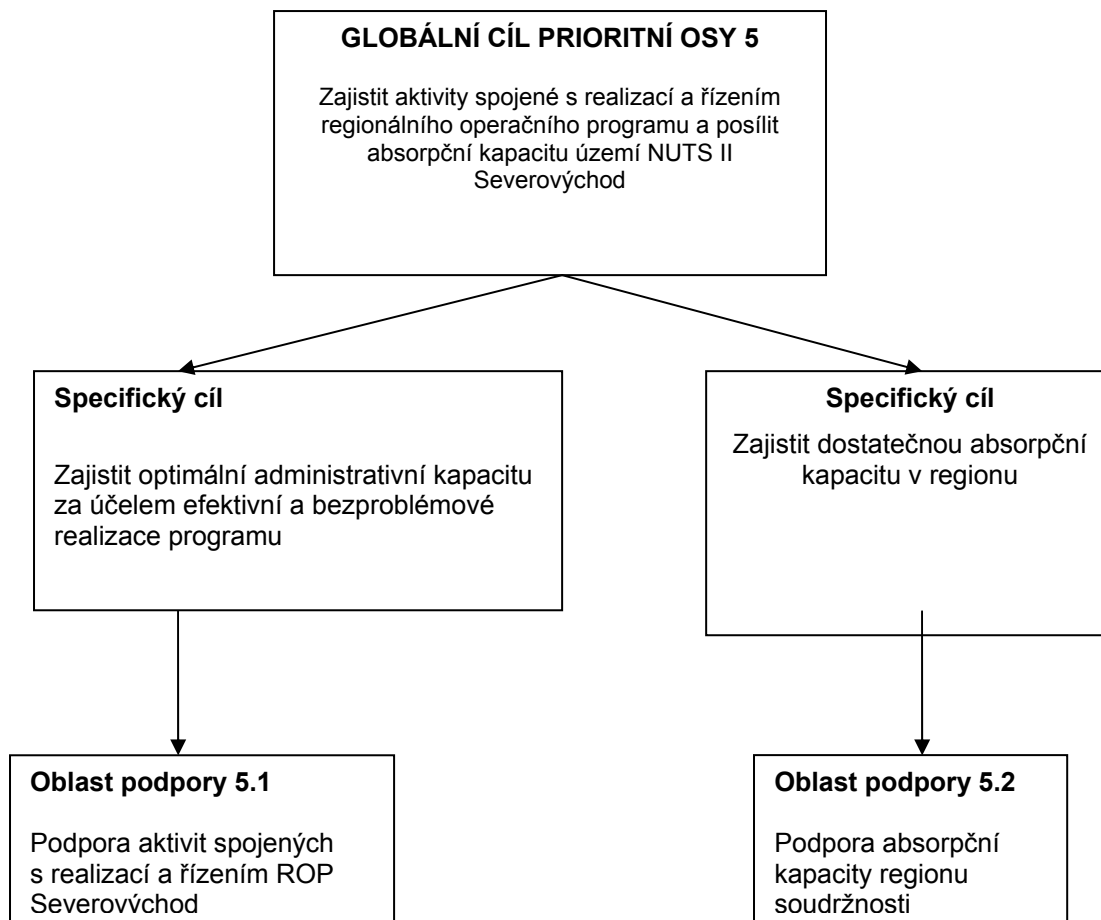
GLOBÁLNÍ CÍL PRIORITNÍ OSY 5

Zajistit aktivity spojené s realizací a řízením regionálního operačního programu a posílit absorpční kapacitu území NUTS II Severovýchod

Specifický cíl

Zajistit optimální administrativní kapacitu za účelem efektivní a bezproblémové realizace programu

Specifický cíl

Zajistit dostatečnou absorpční kapacitu v regionu

Oblast podpory 5.1

Podpora aktivit spojených s realizací a řízením ROP Severovvýchod

Oblast podpory 5.2

Podpora absorpční kapacity regionu soudržnosti